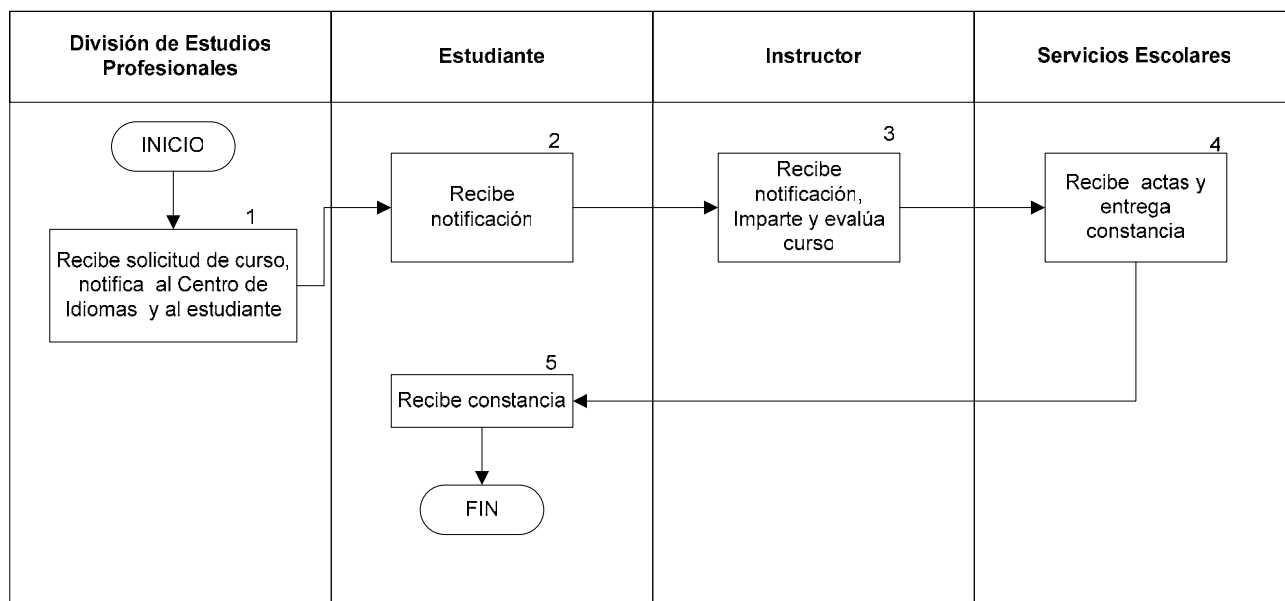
División de Estudios Profesionales

Estudiante

Instructor

Servicios Escolares

INICIO

1

Recibe solicitud de curso, notifica al Centro de Idiomas y al estudiante

2

Recibe notificación

3

Recibe notificación, Imparte y evalúa curso

4

Recibe actas y entrega constancia

5

Recibe constancia

FIN